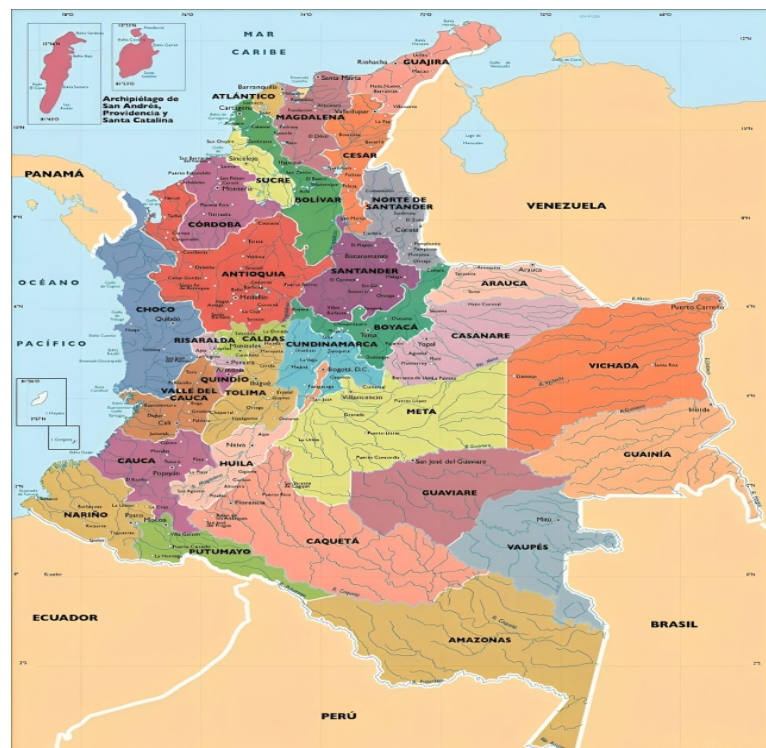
MAR
CARIBE
Archipiélago de San Andrés, Providencia y Santa Catalina
GUAJIRA
Riohacha
Santa Marta
Barranquilla
ATLÁNTICO
MAGDALENA
Valledupar
Cartagena
CESAR
PANAMÁ
Sincelejo
SUCRE
BOLÍVAR
NORTE DE SANTANDER
VENEZUELA
Montería
CÓRDOBA
Cúcuta
ANTIOQUIA
SANTANDER
Bucaramanga
Arauca
ARAUCA
OCÉANO
Medellín
CHOCO
Quibdó
BOYACÁ
Tunja
Puerto Carreño
CASANARE
Yopal
PACÍFICO
RISARALDA
CALDAS
CUNDINAMARCA
VICHADA
Manizales
Pereira
QUINDÍO
Armenia
Bogotá, D.C.
VALLE DEL CAUCA
TOLIMA
Ibagué
Villavicencio
META
Cali
Neiva
Inírida
CAUCA
HUILA
GUAINÍA
Popayán
San José del Guaviare
NARIÑO
GUAVIARE
Pasto
Mocoa
Mitú
PUTUMAYO
CAQUETÁ
VAUPÉS
Florencia
ECUADOR
BRASIL
AMAZONAS
PERÚ